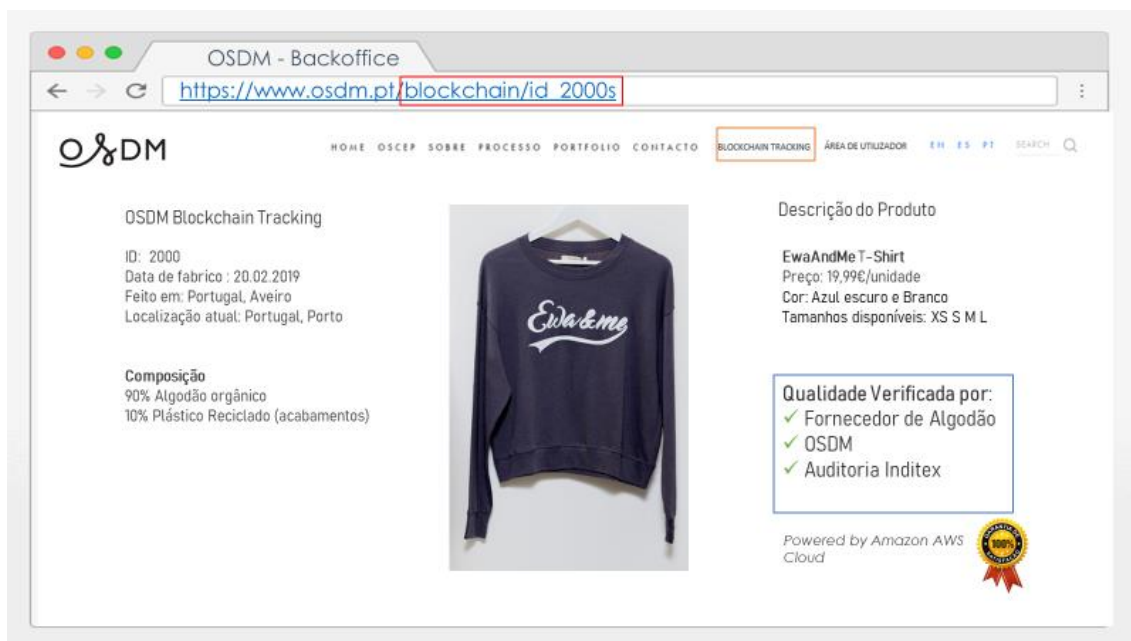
OSDM - Backoffice

https://www.osdm.pt/blockchain/id_2000s

OSDM

HOME OSCEP SOBRE PROCESSO PORTFOLIO CONTACTO BLOCKCHAIN TRACKING ÁREA DE UTILIZADOR EN ES PT SEARCH

OSDM Blockchain Tracking

ID: 2000
Data de fabrico : 20.02.2019
Feito em: Portugal, Aveiro
Localização atual: Portugal, Porto

Composição
90% Algodão orgânico
10% Plástico Reciclado (acabamentos)

Ewa&me

Descrição do Produto

EwaAndMe T-Shirt
Preço: 19,99€/unidade
Cor: Azul escuro e Branco
Tamanhos disponíveis: XS S M L

Qualidade Verificada por:
✓ Fornecedor de Algodão
✓ OSDM
✓ Auditoria Inditex

Powered by Amazon AWS Cloud

100%